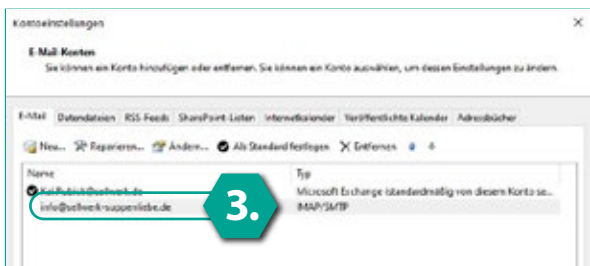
Kontoeinstellungen

E-Mail-Konten
Sie können ein Konto hinzufügen oder entfernen. Sie können ein Konto auswählen, um dessen Einstellungen zu ändern.

E-Mail | Datendateien | RSS-Feeds | SharePoint-Listen | Internetkalender | Veröffentlichte Kalender | Adressbücher

Neu... Reparieren... Ändern... Als Standard festlegen Entfernen

| Name | Typ |
|---|---|
| Kai.Rubick@sellwerk.de | Microsoft Exchange (standardmäßig von diesem Konto se... |
| info@sellwerk-suppenliebe.de | IMAP/SMTP |

3.